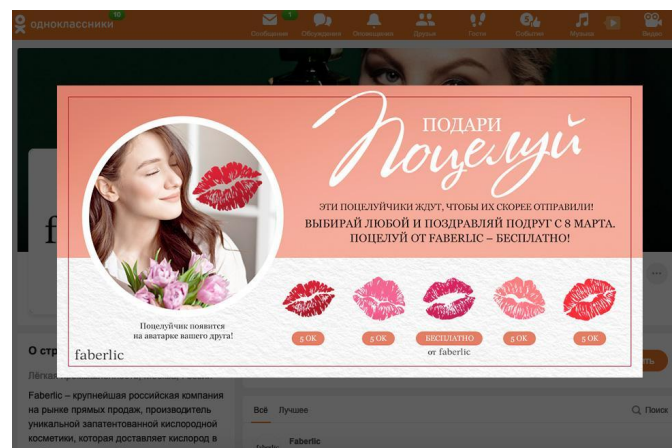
одноклассники 10

Сообщения 1 Обсуждения Оповещения Друзья Гости События Музыка Видео

ПОДАРИ
Поцелуй

ЭТИ ПОЦЕЛУЙЧИКИ ЖДУТ, ЧТОБЫ ИХ СКОРЕЕ ОТПРАВИЛИ!
ВЫБИРАЙ ЛЮБОЙ И ПОЗДРАВЛЯЙ ПОДРУГ С 8 МАРТА.
ПОЦЕЛУЙ ОТ FABERLIC – БЕСПЛАТНО!

Поцелуйчик появится на аватарке вашего друга!

5 ОК
5 ОК
БЕСПЛАТНО
от faberlic
5 ОК
5 ОК

faberlic

О стр

Faberlic – крупнейшая российская компания на рынке прямых продаж, производитель уникальной запатентованной кислородной косметики, которая доставляет кислород в

Всё Лучшее

Поиск

Faberlic